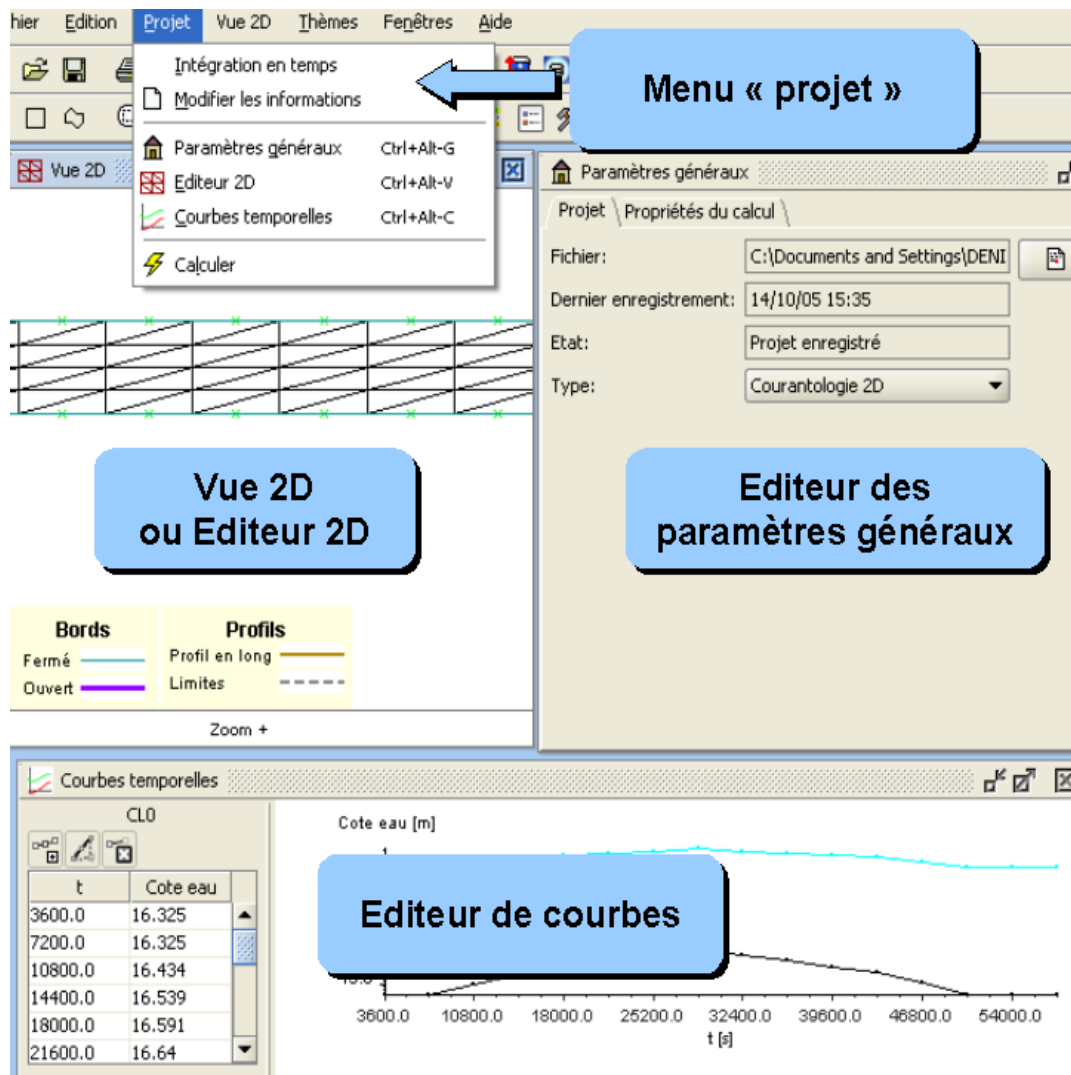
hier Edition Projet Vue 2D Thèmes Fenêtres Aide

Intégration en temps
Modifier les informations
Paramètres généraux Ctrl+Alt-G
Editeur 2D Ctrl+Alt-V
Courbes temporelles Ctrl+Alt-C
Calculer

Menu « projet »

Vue 2D

Paramètres généraux

Projet Propriétés du calcul

Fichier: C:\Documents and Settings\DENI
Dernier enregistrement: 14/10/05 15:35
Etat: Projet enregistré
Type: Courantologie 2D

Vue 2D ou Editeur 2D

Editeur des paramètres généraux

Bords
Fermé
Ouvert

Profils
Profil en long
Limites

Zoom +

Courbes temporelles

CL0

| t | Cote eau |
|---|---|
| 3600.0 | 16.325 |
| 7200.0 | 16.325 |
| 10800.0 | 16.434 |
| 14400.0 | 16.539 |
| 18000.0 | 16.591 |
| 21600.0 | 16.64 |

Cote eau [m]

Editeur de courbes

3600.0 10800.0 18000.0 25200.0 32400.0 39600.0 46800.0 54000.0
t [s]